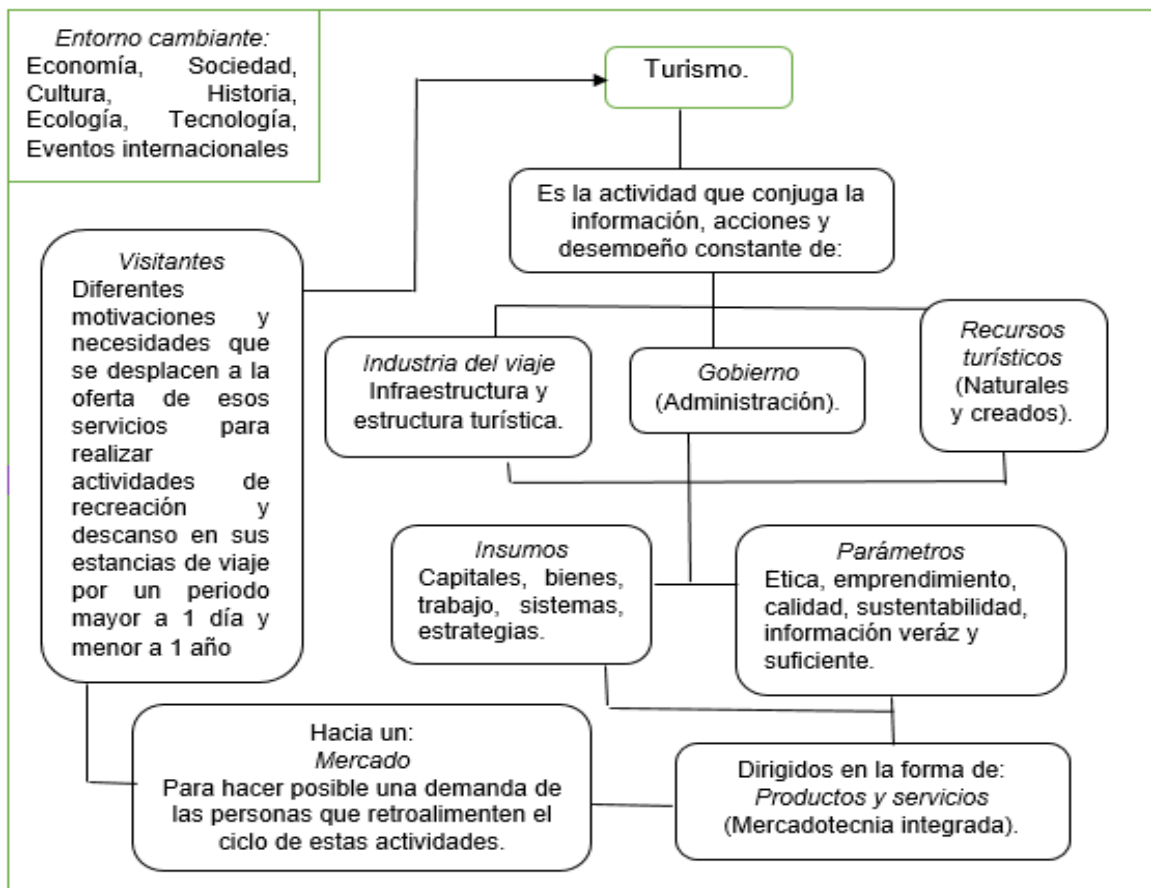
*Entorno cambiante:*
Economía, Sociedad, Cultura, Historia, Ecología, Tecnología, Eventos internacionales

Turismo.

Es la actividad que conjuga la información, acciones y desempeño constante de:

*Visitantes*
Diferentes motivaciones y necesidades que se desplacen a la oferta de esos servicios para realizar actividades de recreación y descanso en sus estancias de viaje por un periodo mayor a 1 día y menor a 1 año

*Industria del viaje*
Infraestructura y estructura turística.

*Gobierno*
(Administración).

*Recursos turísticos*
(Naturales y creados).

*Insumos*
Capitales, bienes, trabajo, sistemas, estrategias.

*Parámetros*
Etica, emprendimiento, calidad, sustentabilidad, información veráz y suficiente.

Hacia un:
*Mercado*
Para hacer posible una demanda de las personas que retroalimenten el ciclo de estas actividades.

Dirigidos en la forma de:
*Productos y servicios*
(Mercadotecnia integrada).